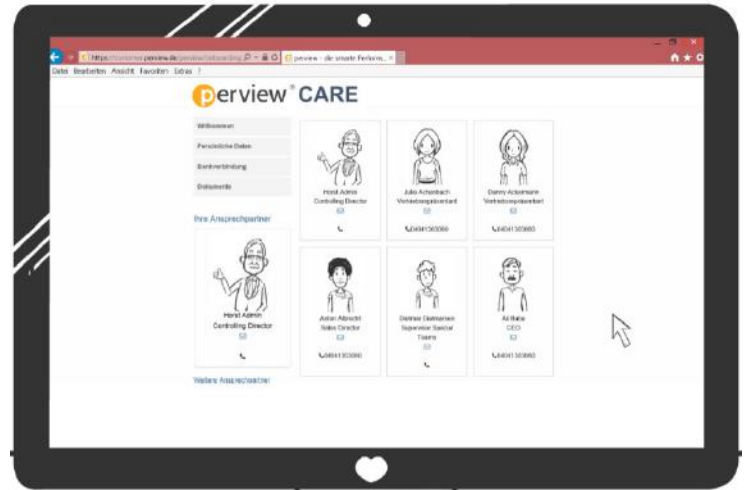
https://customer.perview.de/perview/onboarding

perview - die smarte Perfom... ×

Datei Bearbeiten Ansicht Favoriten Extras ?

perview® CARE

Willkommen!

Persönliche Daten

Bankverbindung

Dokumente

Ihre Ansprechpartner

Horst Admin
Controlling Director

Weitere Ansprechpartner

Horst Admin
Controlling Director

Julia Achenbach
Vertriebsmitarbeiterin
04041303060

Danny Ackermann
Vertriebsmitarbeiterin
04041303060

Adrian Albrecht
Sales Director
04041303060

Dietmar Eitelmann
Supervisor Special Teams

Ali Baba
CEO
04041303060